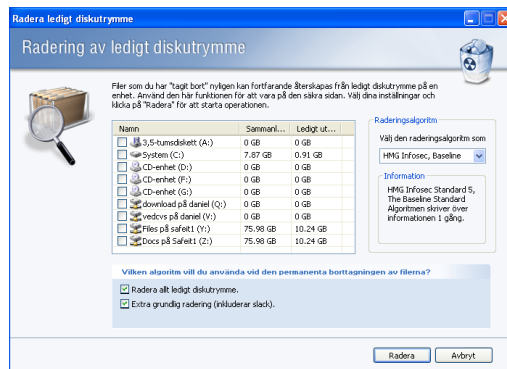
Radera ledigt diskutrymme

Radering av ledigt diskutrymme

Filer som du har "tagit bort" nyligen kan fortfarande återskapas från ledigt diskutrymme på en enhet. Använd den här funktionen för att vara på den säkra sidan. Välj dina inställningar och klicka på "Radera" för att starta operationen.

| Namn | Sammanl... | Ledigt ut... |
|---|---|---|
| 3,5-tumsdiskett (A:) | 0 GB | 0 GB |
| System (C:) | 7.87 GB | 0.91 GB |
| CD-enhet (D:) | 0 GB | 0 GB |
| CD-enhet (F:) | 0 GB | 0 GB |
| CD-enhet (G:) | 0 GB | 0 GB |
| download på daniel (Q:) | 0 GB | 0 GB |
| vedcvs på daniel (V:) | 0 GB | 0 GB |
| Files på Safeit1 (Y:) | 75.98 GB | 10.24 GB |
| Docs på Safeit1 (Z:) | 75.98 GB | 10.24 GB |

Raderingsalgoritm
Välj den raderingsalgoritm som
HMG Infosec, Baseline

Information
HMG Infosec Standard 5, The Baseline Standard Algoritmen skriver över informationen 1 gång.

Vilken algoritm vill du använda vid den permanenta borttagningen av filerna?
Radera allt ledigt diskutrymme.
Extra grundlig radering (inkluderar slack).

Radera
Avbryt